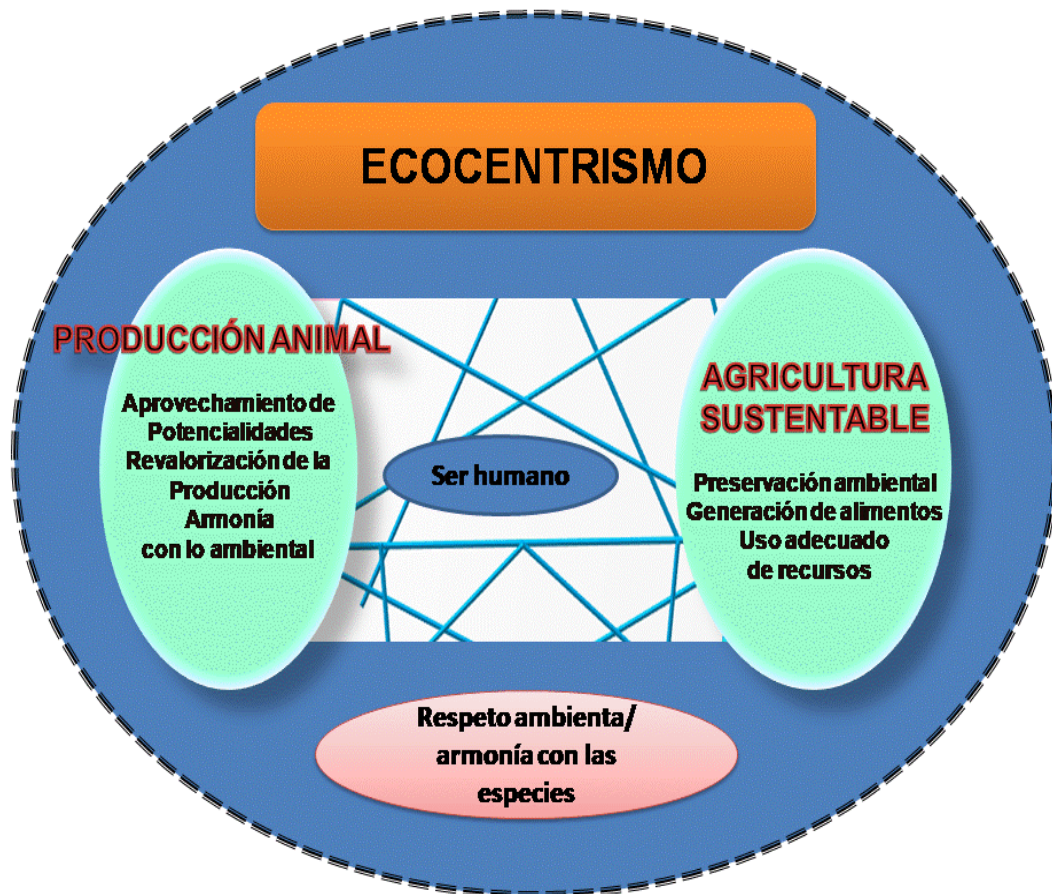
ECOCENTRISMO

PRODUCCIÓN ANIMAL

Aprovechamiento de Potencialidades
Revalorización de la Producción
Armonía con lo ambiental

Ser humano

AGRICULTURA SUSTENTABLE

Preservación ambiental
Generación de alimentos
Uso adecuado de recursos

Respeto ambienta/ armonía con las especies